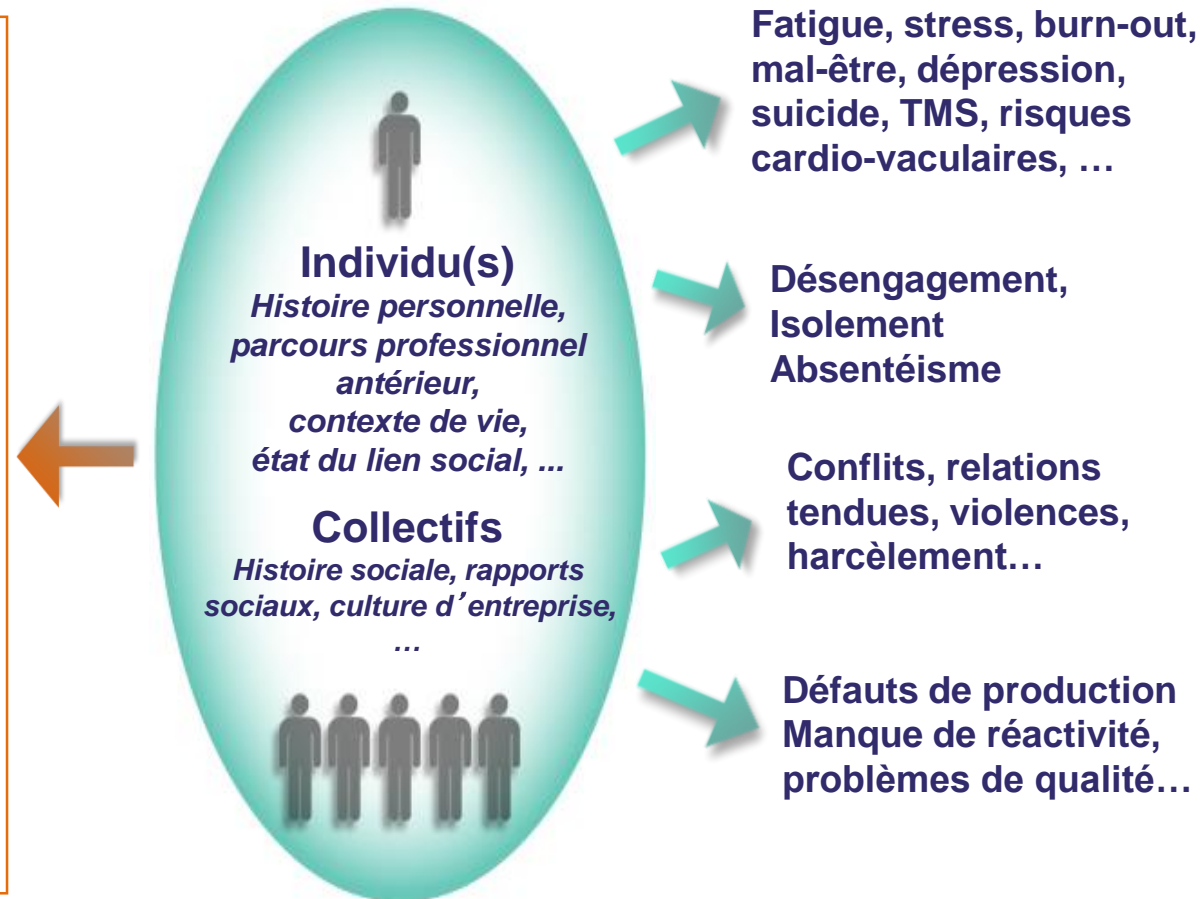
Individu(s)
Histoire personnelle, parcours professionnel antérieur, contexte de vie, état du lien social, ...

Collectifs
Histoire sociale, rapports sociaux, culture d’entreprise, …

Fatigue, stress, burn-out, mal-être, dépression, suicide, TMS, risques cardio-vaculaires, …

Désengagement, Isolement Absentéisme

Conflits, relations tendues, violences, harcèlement…

Défauts de production Manque de réactivité, problèmes de qualité…